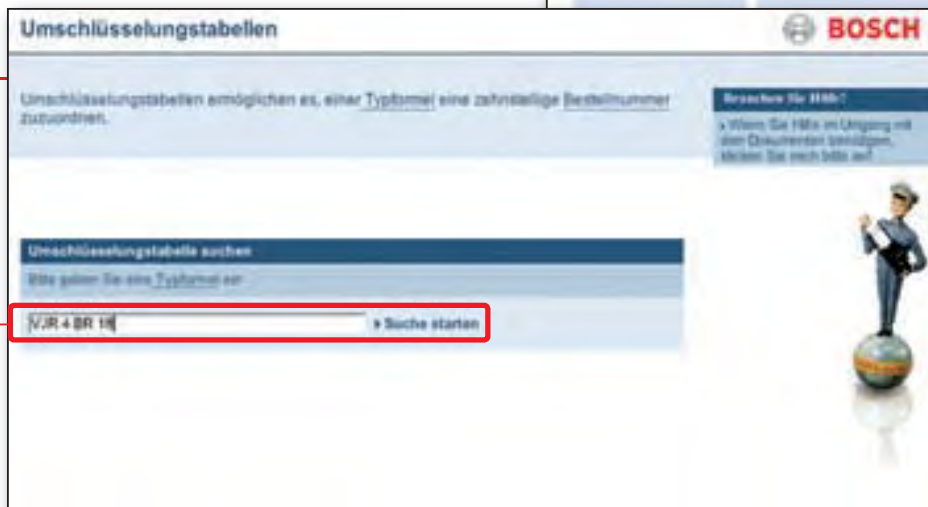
Umschlüsselungstabellen

BOSCH

Umschlüsselungstabellen ermöglichen es, einer Typformel eine zehnstellige Bestellnummer zuzuordnen.

Brauchen Sie Hilfe?

› Wenn Sie Hilfe im Umgang mit den Dokumenten benötigen, klicken Sie mich bitte an!

Umschlüsselungstabelle suchen

Bitte geben Sie eine Typformel ein

VJR 4 BR 18

› Suche starten